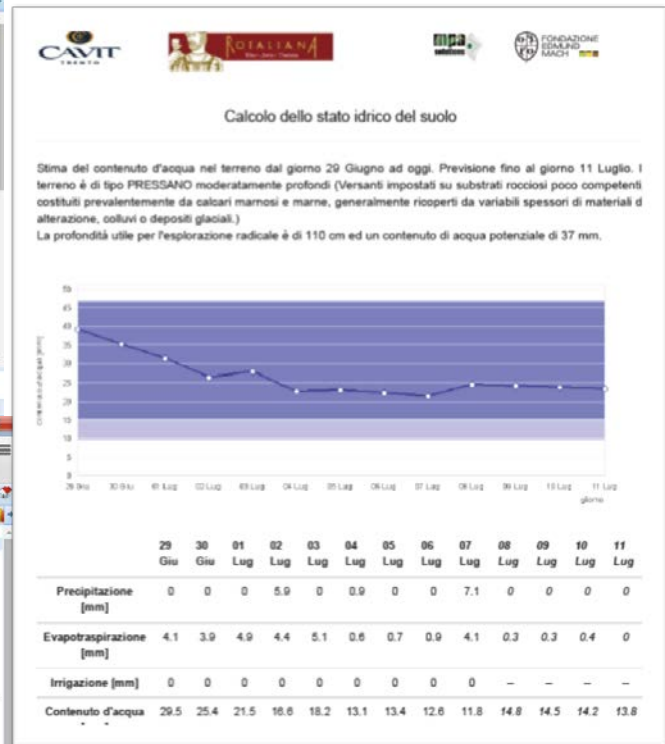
CAVIT TRENTO

ROTALIANA

mpa solutions

FONDAZIONE EDMUND MACH

Calcolo dello stato idrico del suolo

Stima del contenuto d'acqua nel terreno dal giorno 29 Giugno ad oggi. Previsione fino al giorno 11 Luglio. Il terreno è di tipo PRESSANO moderatamente profondi (Versanti impostati su substrati rocciosi poco competenti costituiti prevalentemente da calcari marnosi e marne, generalmente ricoperti da variabili spessori di materiali di alterazione, colluvi o depositi glaciali.)
La profondità utile per l'esplorazione radicale è di 110 cm ed un contenuto di acqua potenziale di 37 mm.

55
50
45
40
35
30
25
20
15
10
5
0

Contenuto d'acqua [mm]

29 Giu 30 Giu 01 Lug 02 Lug 03 Lug 04 Lug 05 Lug 06 Lug 07 Lug 08 Lug 09 Lug 10 Lug 11 Lug
giorno

| | 29 Giu | 30 Giu | 01 Lug | 02 Lug | 03 Lug | 04 Lug | 05 Lug | 06 Lug | 07 Lug | 08 Lug | 09 Lug | 10 Lug | 11 Lug |
|---|---|---|---|---|---|---|---|---|---|---|---|---|---|
| Precipitazione [mm] | 0 | 0 | 0 | 5.9 | 0 | 0.9 | 0 | 0 | 7.1 | 0 | 0 | 0 | 0 |
| Evapotraspirazione [mm] | 4.1 | 3.9 | 4.9 | 4.4 | 5.1 | 0.6 | 0.7 | 0.9 | 4.1 | 0.3 | 0.3 | 0.4 | 0 |
| Irrigazione [mm] | 0 | 0 | 0 | 0 | 0 | 0 | 0 | 0 | 0 | – | – | – | – |
| Contenuto d'acqua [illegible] | 29.5 | 25.4 | 21.5 | 16.6 | 18.2 | 13.1 | 13.4 | 12.6 | 11.8 | 14.8 | 14.5 | 14.2 | 13.8 |